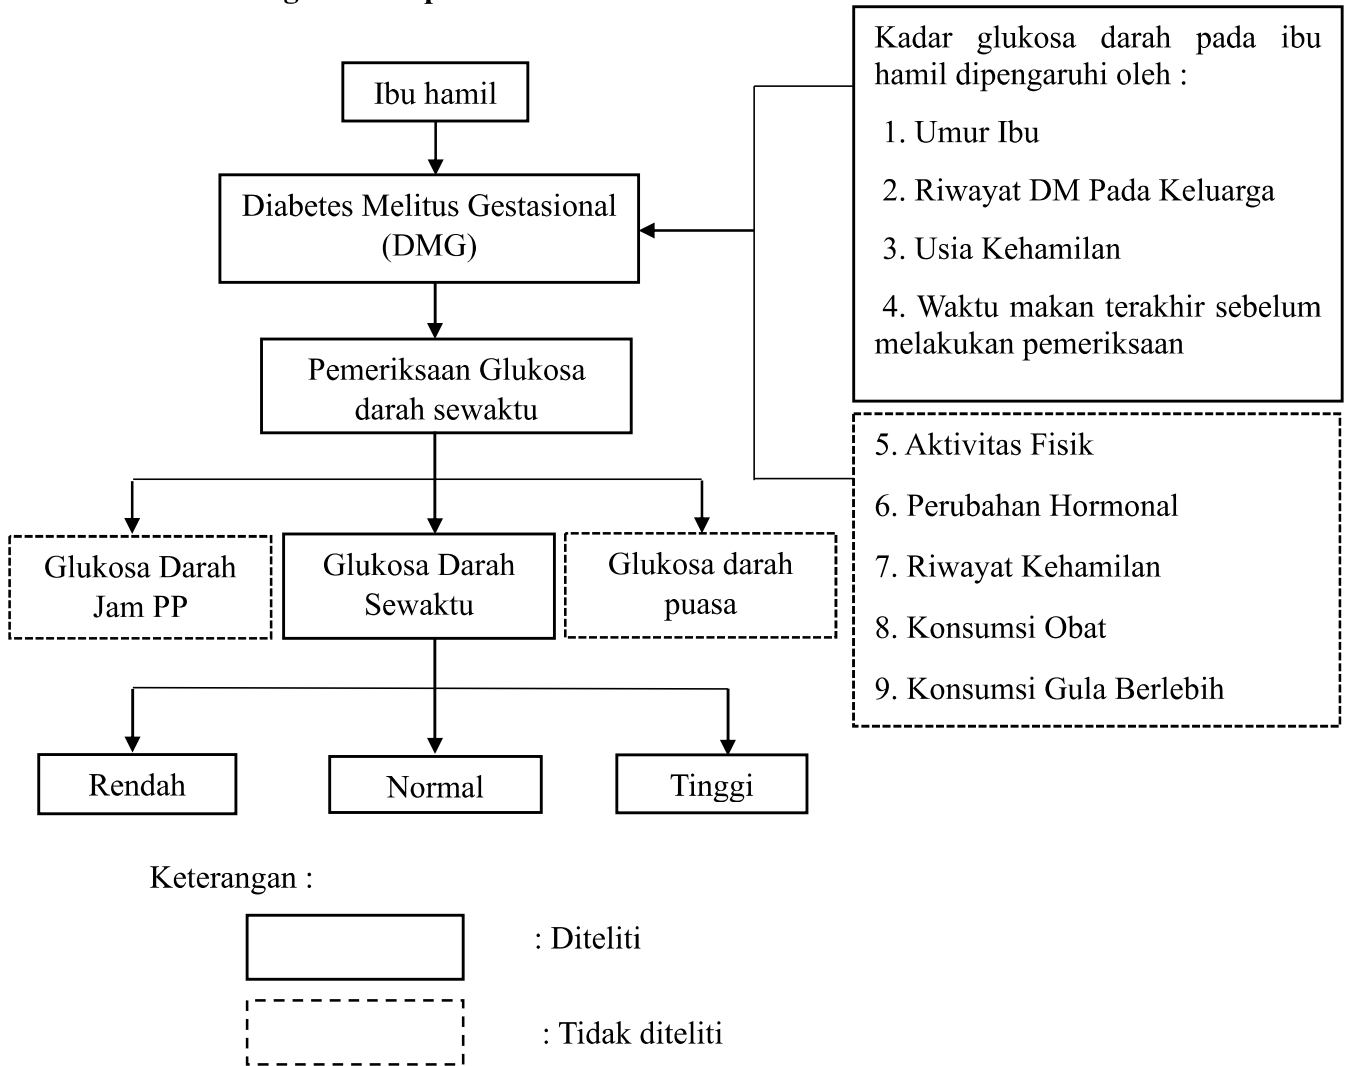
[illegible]

Ibu hamil

Diabetes Melitus Gestasional (DMG)

Pemeriksaan Glukosa darah sewaktu

Glukosa Darah Jam PP

Glukosa Darah Sewaktu

Glukosa darah puasa

Rendah

Normal

Tinggi

Kadar glukosa darah pada ibu hamil dipengaruhi oleh :

1. Umur Ibu

2. Riwayat DM Pada Keluarga

3. Usia Kehamilan

4. Waktu makan terakhir sebelum melakukan pemeriksaan

5. Aktivitas Fisik

6. Perubahan Hormonal

7. Riwayat Kehamilan

8. Konsumsi Obat

9. Konsumsi Gula Berlebih

Keterangan :

: Diteliti

: Tidak diteliti